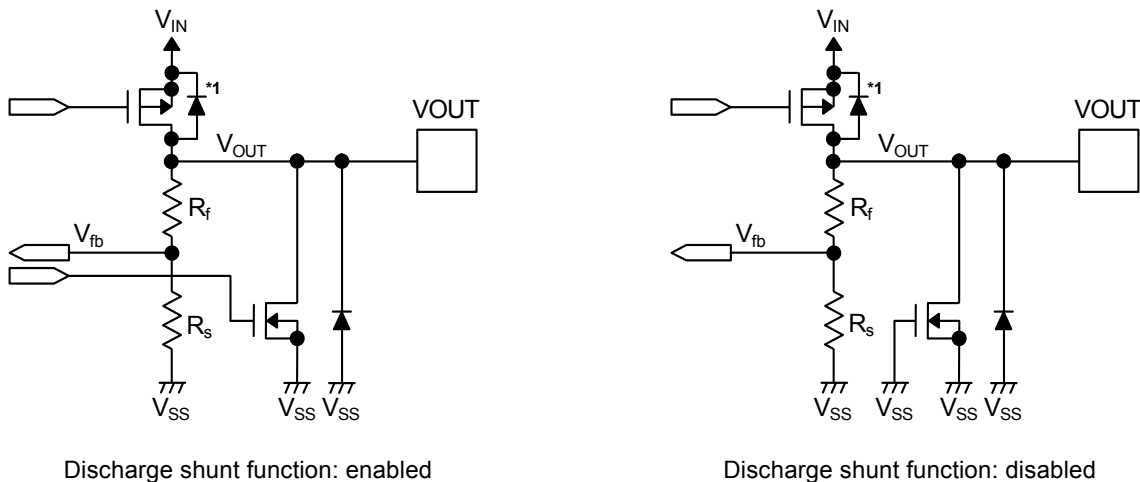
$V_{IN}$
*1
VOUT
$V_{OUT}$
$R_f$
$V_{fb}$
$R_s$
$V_{SS}$ $V_{SS}$ $V_{SS}$

Discharge shunt function: enabled

$V_{IN}$
*1
VOUT
$V_{OUT}$
$R_f$
$V_{fb}$
$R_s$
$V_{SS}$ $V_{SS}$ $V_{SS}$ $V_{SS}$

Discharge shunt function: disabled